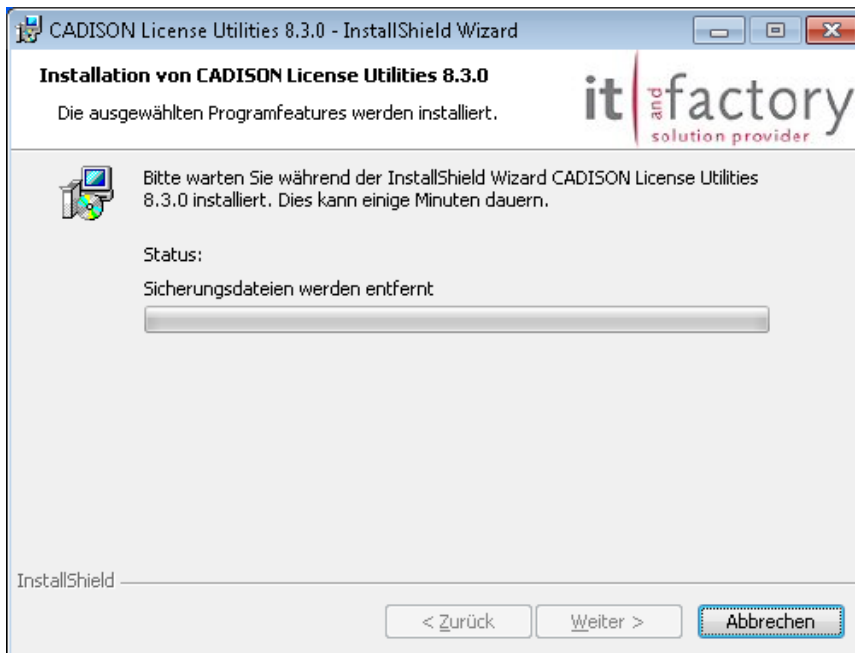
CADISON License Utilities 8.3.0 - InstallShield Wizard

Installation von CADISON License Utilities 8.3.0

Die ausgewählten Programfeatures werden installiert.

it and factory
solution provider

Bitte warten Sie während der InstallShield Wizard CADISON License Utilities 8.3.0 installiert. Dies kann einige Minuten dauern.

Status:

Sicherungsdateien werden entfernt

InstallShield

< Zurück

Weiter >

Abbrechen